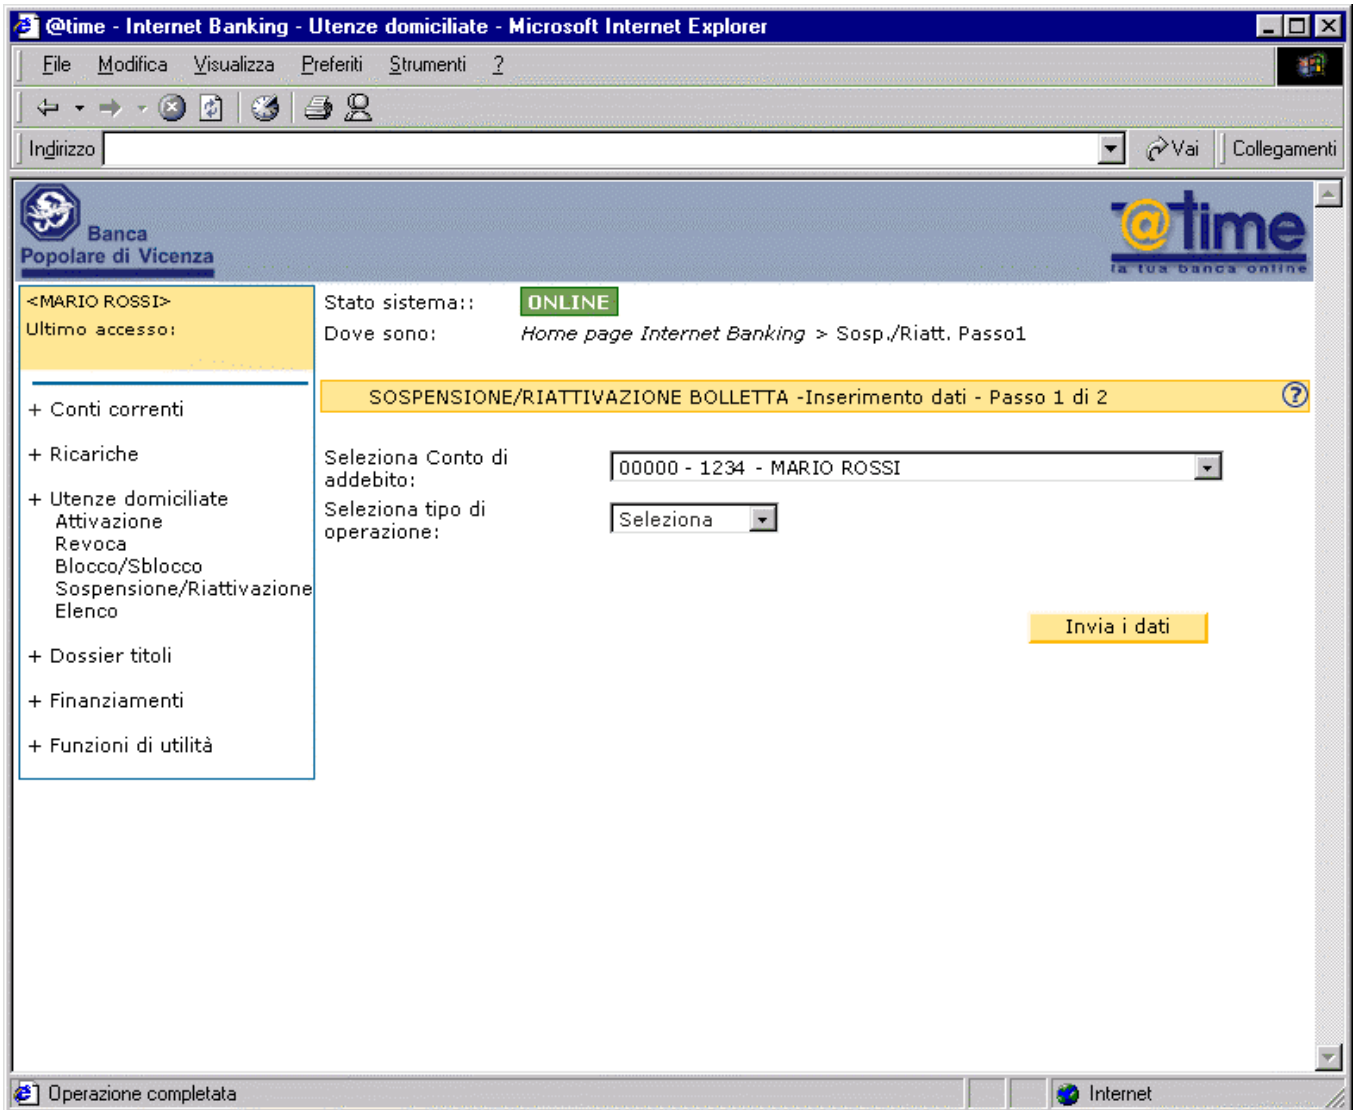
@time - Internet Banking - Utenze domiciliate - Microsoft Internet Explorer

File Modifica Visualizza Preferiti Strumenti ?

Indirizzo

Vai Collegamenti

Banca Popolare di Vicenza

@time la tua banca online

<MARIO ROSSI>
Ultimo accesso:

+ Conti correnti

+ Ricariche

+ Utenze domiciliate
Attivazione
Revoca
Blocco/Sblocco
Sospensione/Riattivazione
Elenco

+ Dossier titoli

+ Finanziamenti

+ Funzioni di utilità

Stato sistema:: ONLINE
Dove sono: Home page Internet Banking > Sosp./Riatt. Passo1

SOSPENSIONE/RIATTIVAZIONE BOLLETTA -Inserimento dati - Passo 1 di 2

?

Seleziona Conto di addebito: 00000 - 1234 - MARIO ROSSI

Seleziona tipo di operazione: Seleziona

Invia i dati

Operazione completata

Internet